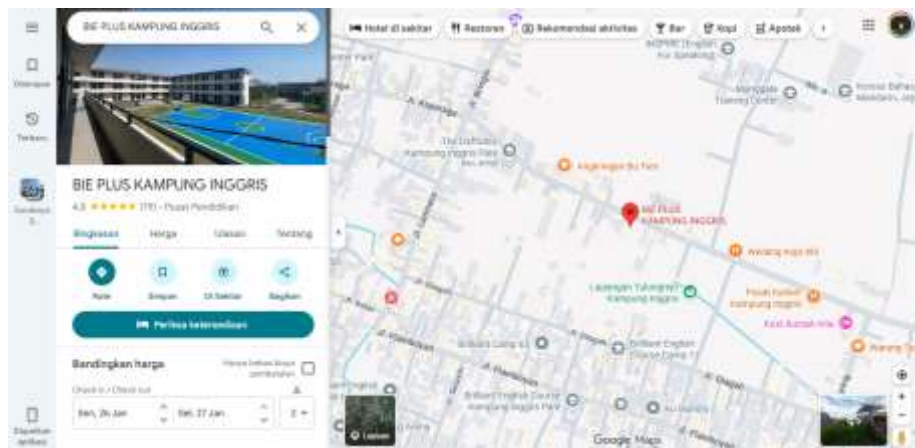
BIE PLUS KAMPUNG INGGRIS

Hotel di sekitar
Restoran
Rekomendasi aktivitas
Bar
Kopi
Apotek

Disimpan
Terbaru

BIE PLUS KAMPUNG INGGRIS
4.8 ★★★★★ (70) · Pusat Pendidikan

Ringkasan
Harga
Ulasan
Tentang

Rute
Simpan
Di Sekitar
Bagikan

Periksa ketersediaan

Bandingkan harga
Check in / Check out
Sen, 26 Jan
Sel, 27 Jan
2

Dapatkan aplikasi

BIE PLUS KAMPUNG INGGRIS
Warung Kopi 86
Lapangan Tulungrejo Kampung Inggris
Brilliant English Course Camp 1
Kost Kamar Ide
Angkringan Bu Yeni
Google Maps
Lapisan